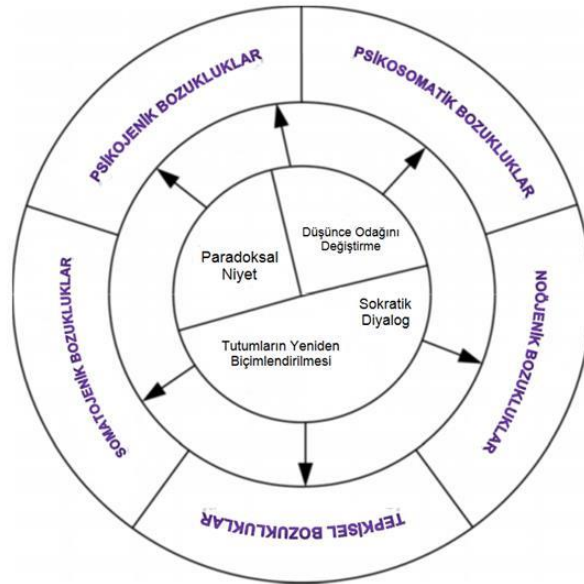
PSİKOJENİK BOZUKLUKLAR

PSİKOSOMATİK BOZUKLUKLAR

Paradoksal Niyet

Düşünce Odağını Değiştirme

Sokratik Diyalog

Tutumların Yeniden Biçimlendirilmesi

SOMATOJENİK BOZUKLUKLAR

NOÖJENİK BOZUKLUKLAR

TEPKİSEL BOZUKLUKLAR